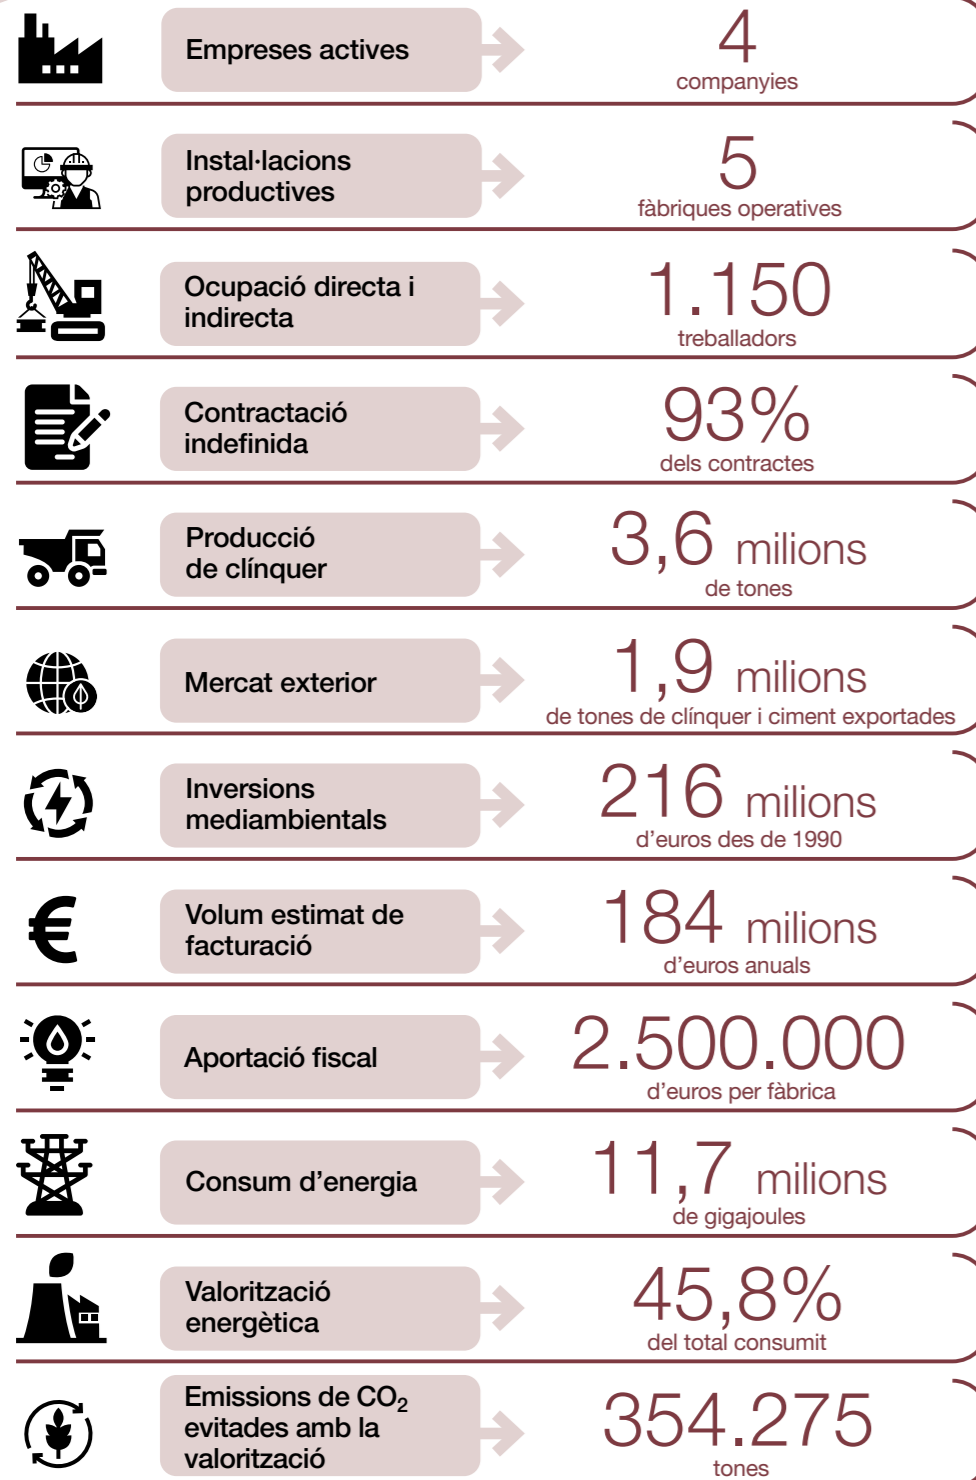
Empreses actives
4
companyies

Instal·lacions productives
5
fàbriques operatives

Ocupació directa i indirecta
1.150
treballadors

Contractació indefinida
93%
dels contractes

Producció de clínquer
3,6 milions
de tones

Mercat exterior
1,9 milions
de tones de clínquer i ciment exportades

Inversions mediambientals
216 milions
d'euros des de 1990

Volum estimat de facturació
184 milions
d'euros anuals

Aportació fiscal
2.500.000
d'euros per fàbrica

Consum d'energia
11,7 milions
de gigajoules

Valorització energètica
45,8%
del total consumit

Emissions de $CO_2$ evitades amb la valorització
354.275
tones